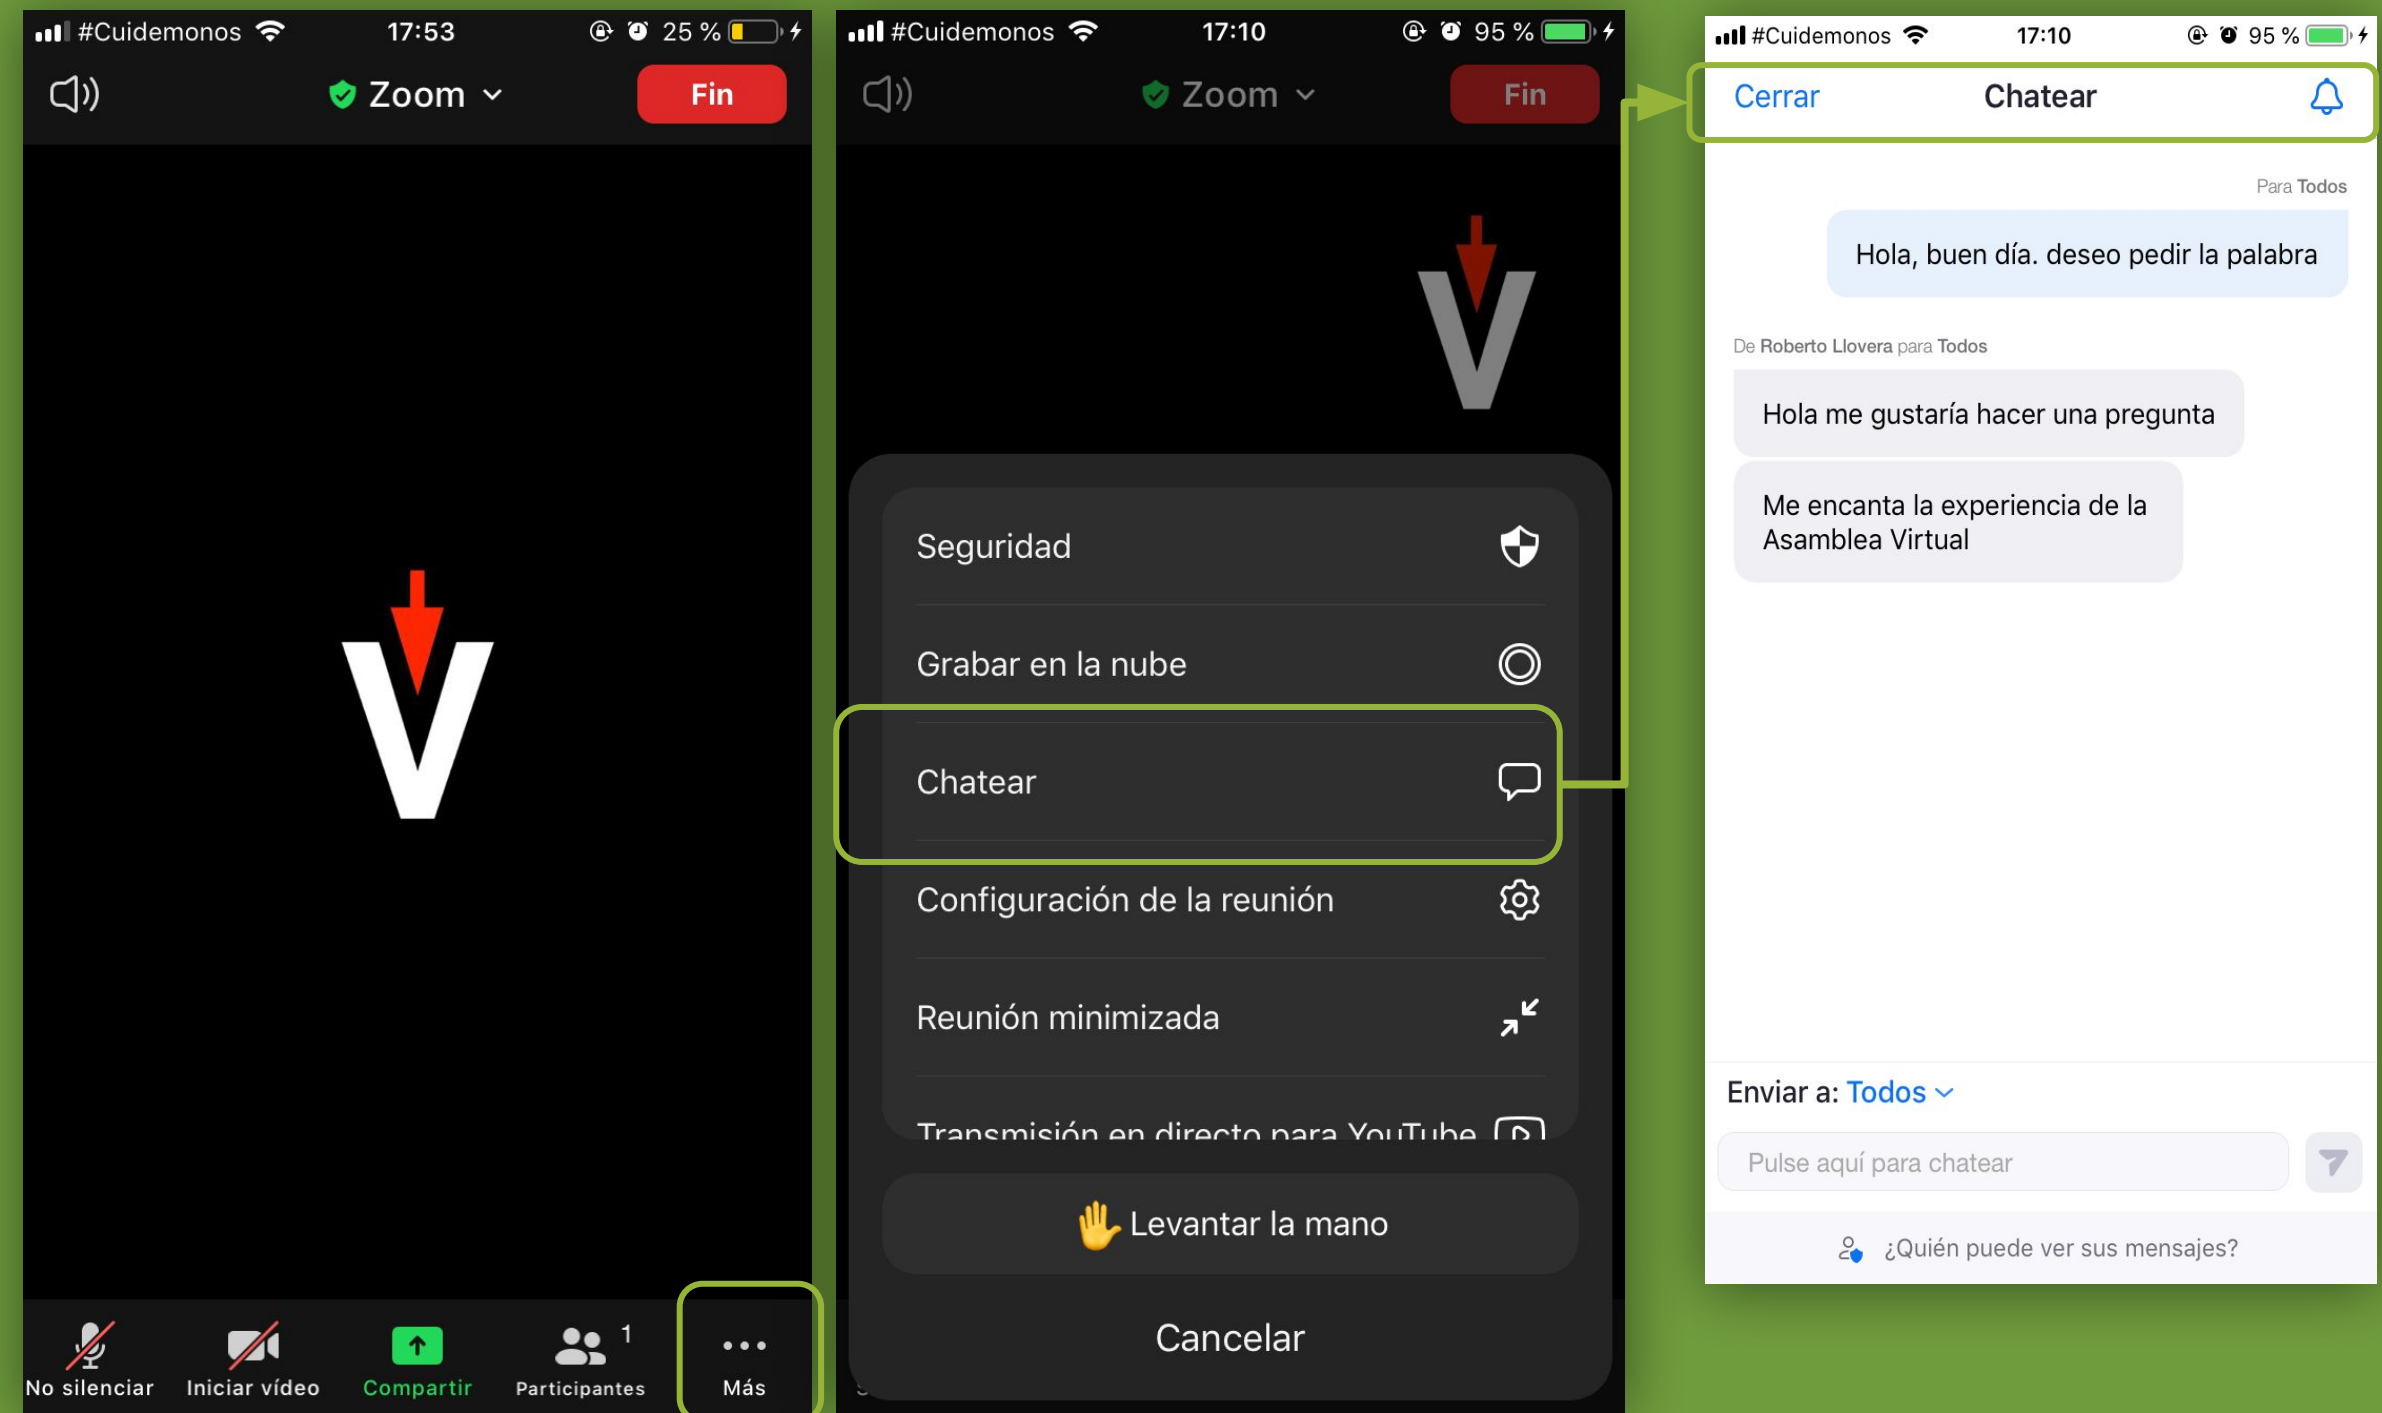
#Cuidemonos 17:53 25 %

Zoom

Fin

V

No silenciar
Iniciar vídeo
Compartir
1
Participantes
Más

#Cuidemonos 17:10 95 %

Zoom

Fin

V

Seguridad

Grabar en la nube

Chatear

Configuración de la reunión

Reunión minimizada

Transmisión en directo para YouTube

Levantar la mano

Cancelar

#Cuidemonos 17:10 95 %

Cerrar Chatear

Para Todos

Hola, buen día. deseo pedir la palabra

De Roberto Llovera para Todos

Hola me gustaría hacer una pregunta

Me encanta la experiencia de la Asamblea Virtual

Enviar a: Todos

Pulse aquí para chatear

¿Quién puede ver sus mensajes?